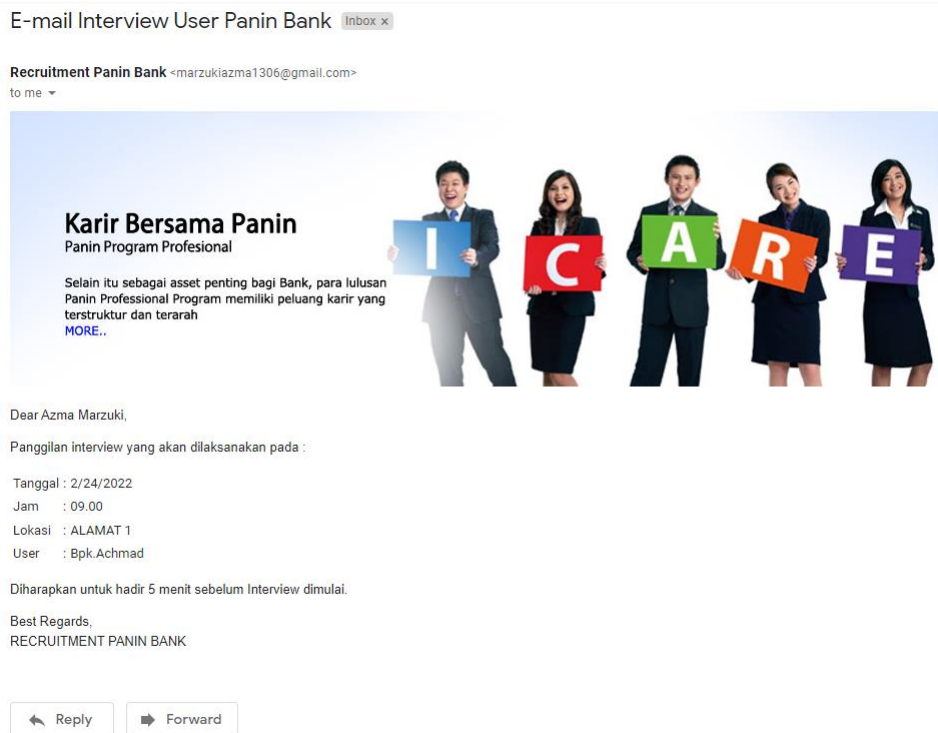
E-mail Interview User Panin Bank Inbox ×

Recruitment Panin Bank <marzukiazma1306@gmail.com>
to me

Karir Bersama Panin
Panin Program Profesional

Selain itu sebagai asset penting bagi Bank, para lulusan Panin Professional Program memiliki peluang karir yang terstruktur dan terarah
MORE..

I C A R E

Dear Azma Marzuki,

Panggilan interview yang akan dilaksanakan pada :

Tanggal : 2/24/2022
Jam : 09.00
Lokasi : ALAMAT 1
User : Bpk.Achmad

Diharapkan untuk hadir 5 menit sebelum Interview dimulai.

Best Regards,
RECRUITMENT PANIN BANK

Reply
Forward